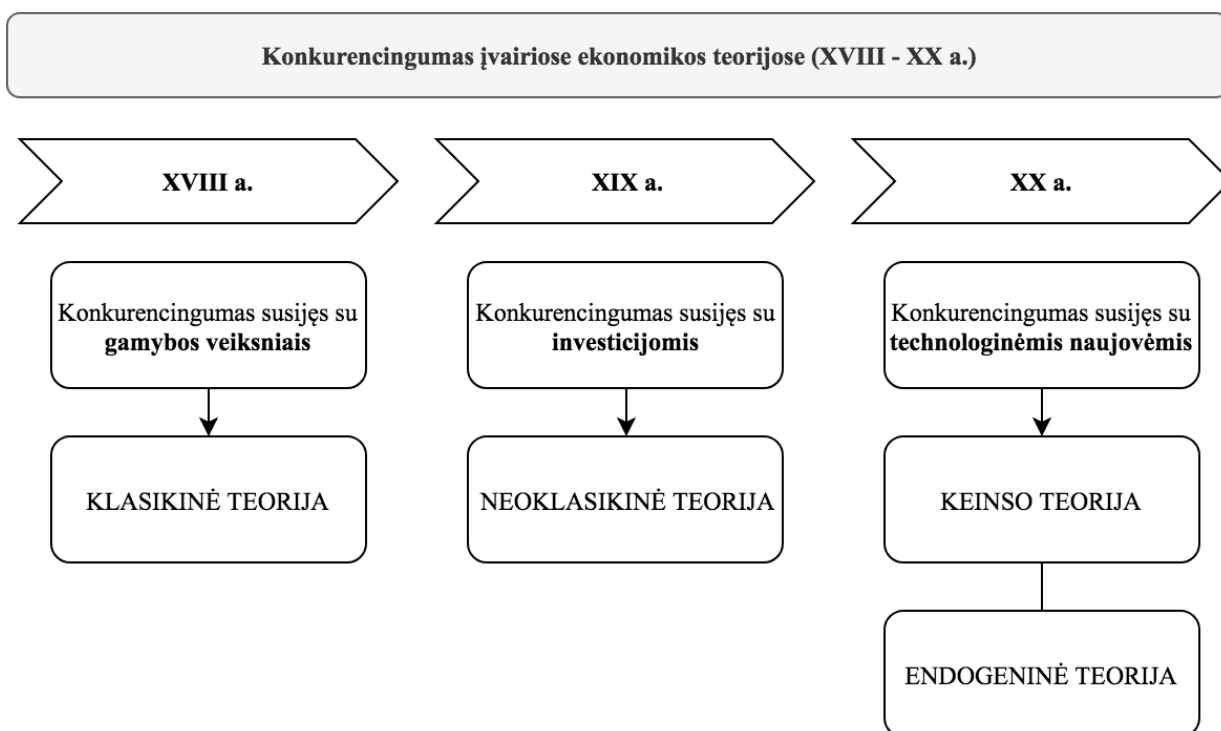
Konkurencingumas įvairiose ekonomikos teorijose (XVIII - XX a.)

XVIII a.

XIX a.

XX a.

Konkurencingumas susijęs su **gamybos veiksniais**

KLASIKINĖ TEORIJA

Konkurencingumas susijęs su **investicijomis**

NEOKLASIKINĖ TEORIJA

Konkurencingumas susijęs su **technologinėmis naujovėmis**

KEINSO TEORIJA

ENDOGENINĖ TEORIJA